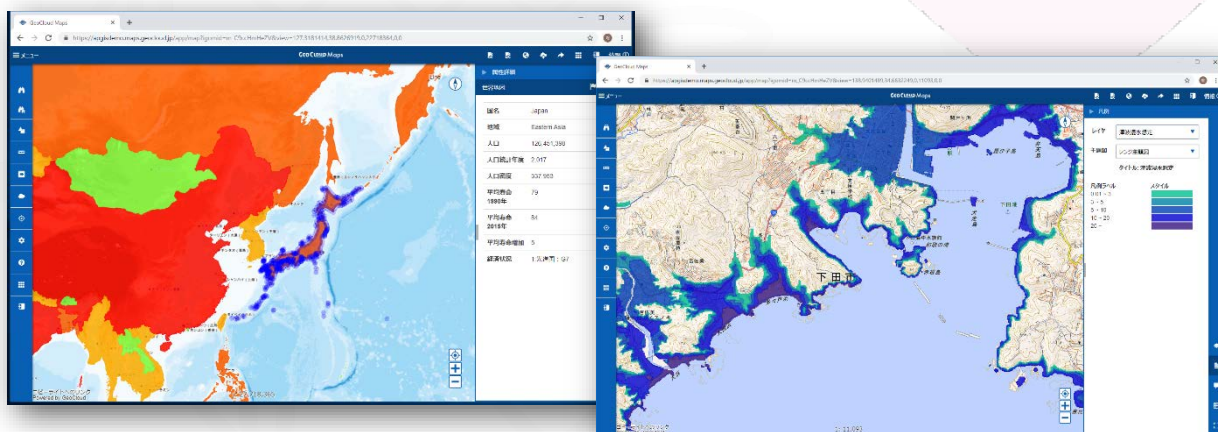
GeoCloud Maps
https://ocgisdemo.maps.geocloud.jp/app/map?

メニュー
GeoCloud Maps

属性詳細
国名 | Japan
地域 | Eastern Asia
人口 | 126,451,398
人口統計年度 | 2017
人口密度 | 337.963
平均寿命 1990年 | 79
平均寿命 2018年 | 84
平均寿命増加 | 5
経済状況 | 1.先進国: G7

Powered by GeoCloud

GeoCloud Maps
https://ocgisdemo.maps.geocloud.jp/app/map?

メニュー
GeoCloud Maps

凡例
レイヤ | 津波浸水想定
主題図 | レンジ単独図
タイトル: 津波浸水深(m)
凡例ラベル | スタイル
0.01 - 3
3 - 5
5 - 10
10 - 20
20 -

下田市

1:11,093